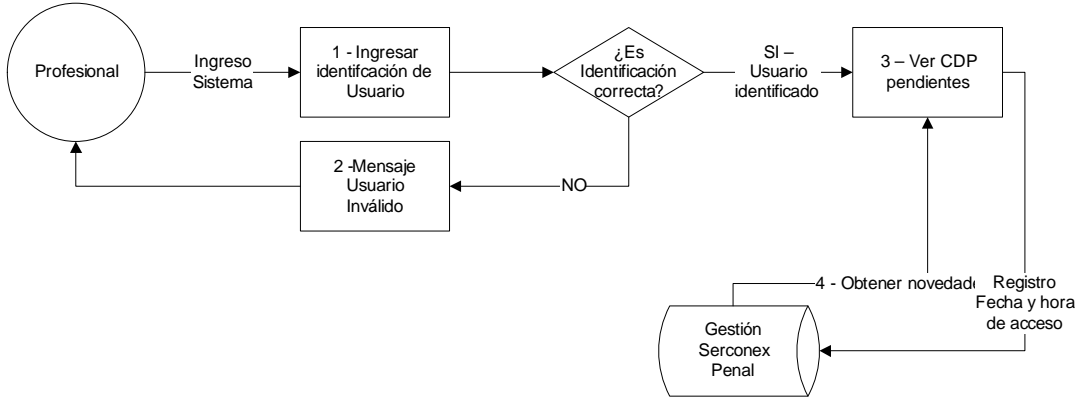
Profesional

Ingreso Sistema

1 - Ingresar identifcación de Usuario

¿Es Identificación correcta?

SI – Usuario identificado

3 – Ver CDP pendientes

2 -Mensaje Usuario Inválido

NO

4 - Obtener novedade

Registro Fecha y hora de acceso

Gestión Serconex Penal